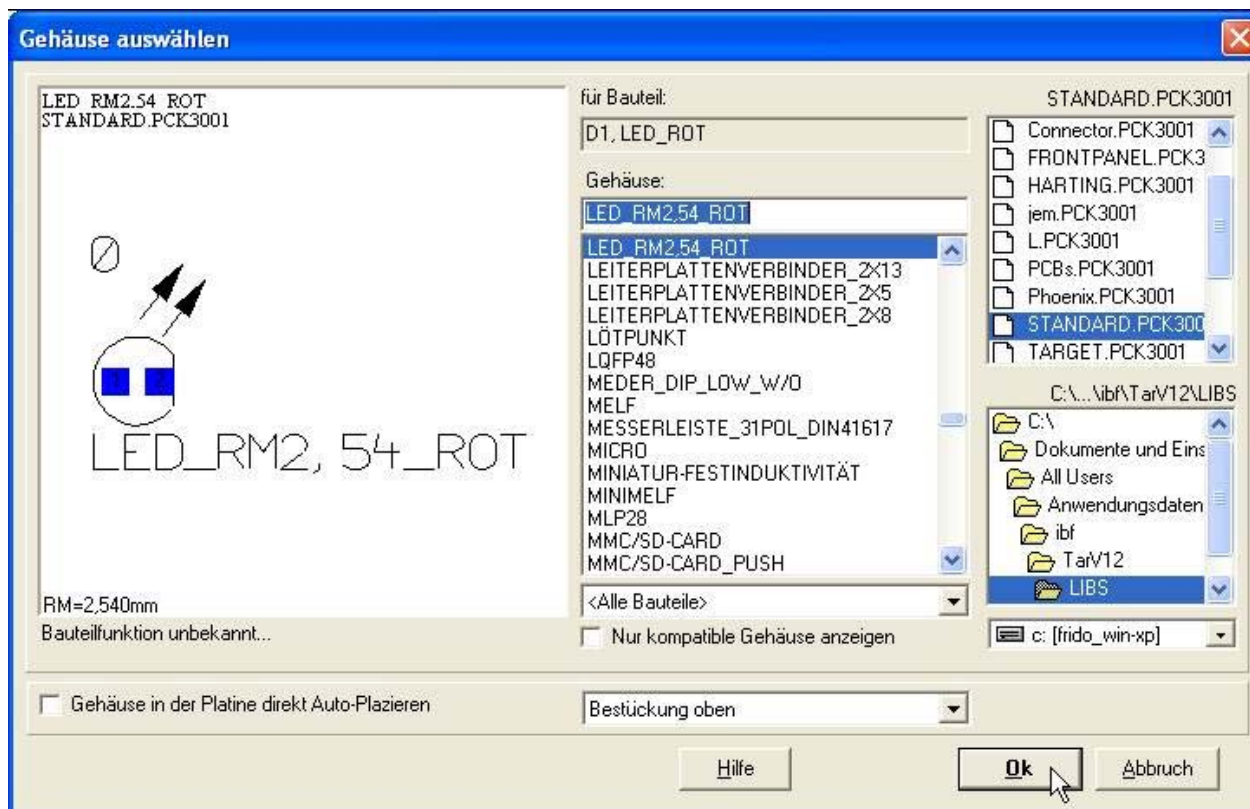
Gehäuse auswählen

LED RM2.54 ROT
STANDARD.PCK3001

Ø

LED_RM2, 54_ROT

RM=2,540mm

Bauteilfunktion unbekannt...

für Bauteil:

D1, LED_ROT

Gehäuse:

LED_RM2,54_ROT

LED_RM2,54_ROT
LEITERPLATTENVERBINDER_2X13
LEITERPLATTENVERBINDER_2X5
LEITERPLATTENVERBINDER_2X8
LÖTPUNKT
LQFP48
MEDER_DIP_LOW_W/O
MELF
MESSERLEISTE_31POL_DIN41617
MICRO
MINIATUR-FESTINDUKTIVITÄT
MINIMELF
MLP28
MMC/SD-CARD
MMC/SD-CARD_PUSH

<Alle Bauteile>

Nur kompatible Gehäuse anzeigen

STANDARD.PCK3001

Connector.PCK3001
FRONTPANEL.PCK3
HARTING.PCK3001
jem.PCK3001
L.PCK3001
PCBs.PCK3001
Phoenix.PCK3001
STANDARD.PCK300
TARGET.PCK3001

C:\...\ibf\TarV12\LIBS

C:\
Dokumente und Eins
All Users
Anwendungsdaten
ibf
TarV12
LIBS

c: [frido_win-xp]

Gehäuse in der Platine direkt Auto-Plazieren

Bestückung oben

Hilfe

Ok

Abbruch